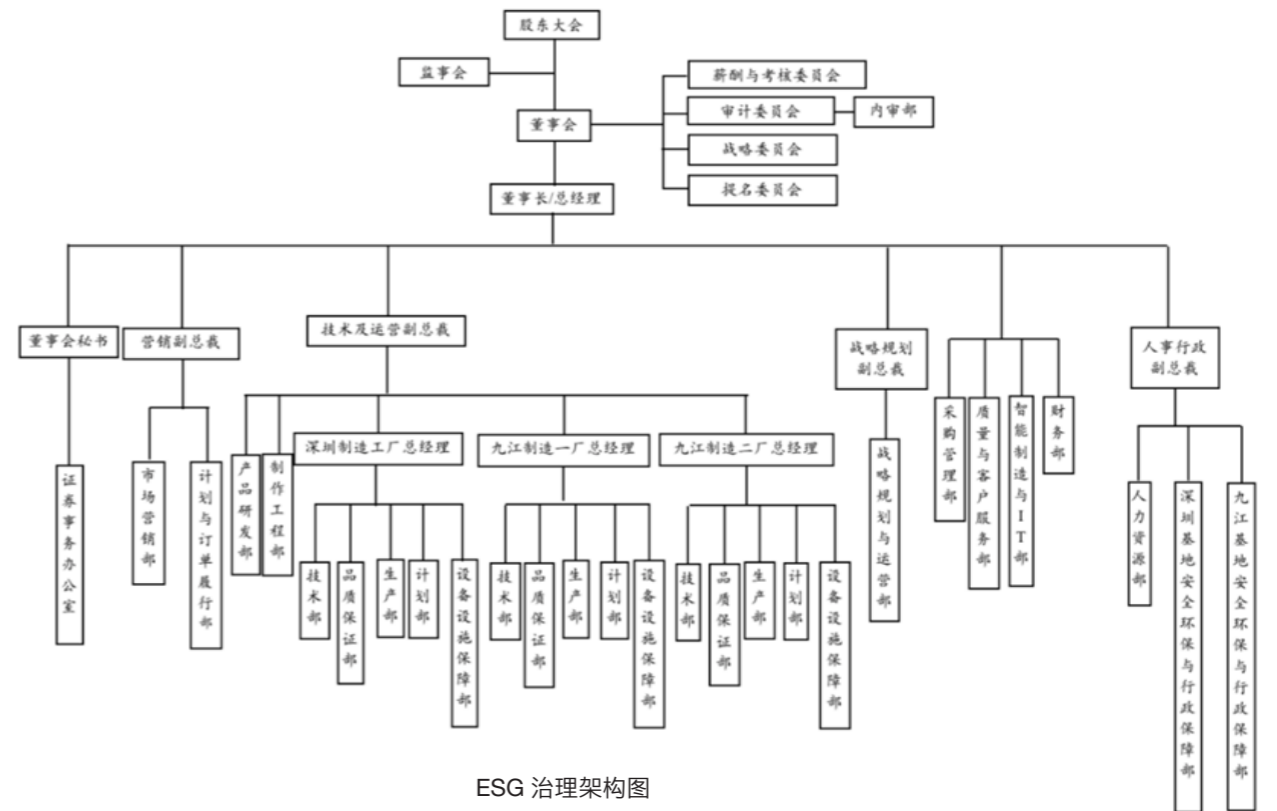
股东大会
监事会
薪酬与考核委员会
审计委员会
内审部
董事会
战略委员会
提名委员会
董事长/总经理
董事会秘书
证券事务办公室
营销副总裁
市场营销部
计划与订单履行部
技术及运营副总裁
产品研发部
制作工程部
深圳制造工厂总经理
技术部
品质保证部
生产部
计划部
设备设施保障部
九江制造一厂总经理
技术部
品质保证部
生产部
计划部
设备设施保障部
九江制造二厂总经理
技术部
品质保证部
生产部
计划部
设备设施保障部
战略规划副总裁
战略规划与运营部
采购管理部
质量与客户服务部
智能制造与IT部
财务部
人事行政副总裁
人力资源部
深圳基地安全环保与行政保障部
九江基地安全环保与行政保障部
ESG 治理架构图